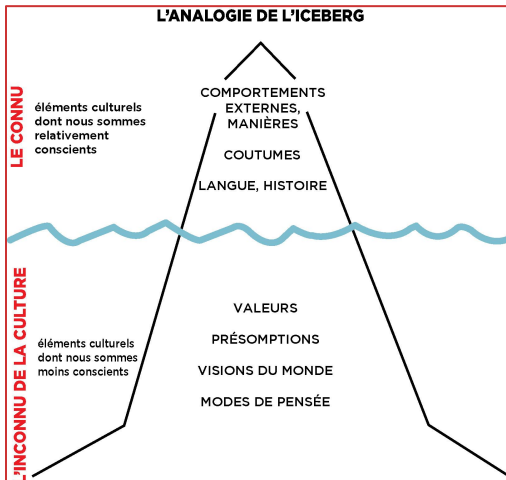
L'ANALOGIE DE L'ICEBERG

LE CONNU

éléments culturels dont nous sommes relativement conscients

COMPORTEMENTS EXTERNES, MANIÈRES

COUTUMES

LANGUE, HISTOIRE

L'INCONNU DE LA CULTURE

éléments culturels dont nous sommes moins conscients

VALEURS

PRÉSOMPTIONS

VISIONS DU MONDE

MODES DE PENSÉE